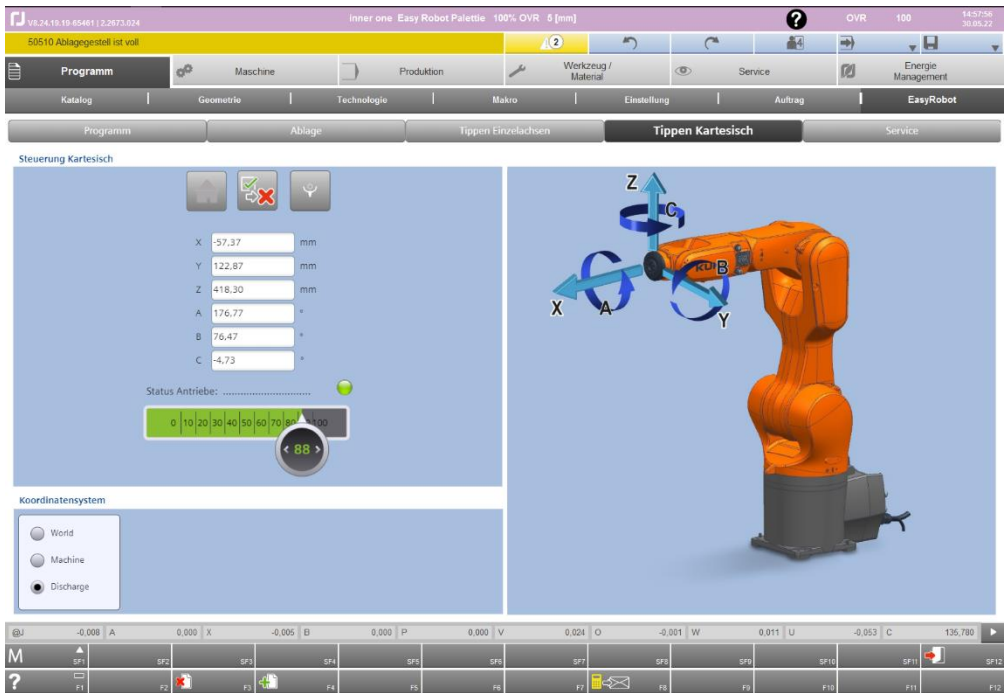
V8.24.19.19-65461 | 2.2673.024

inner one Easy Robot Palettie 100% OVR 5 [mm]

?

OVR 100

14:57:56
30.05.22

50510 Ablagegestell ist voll

2

Programm

Maschine

Produktion

Werkzeug / Material

Service

Energie Management

Katalog

Geometrie

Technologie

Makro

Einstellung

Auftrag

EasyRobot

Programm

Ablage

Tippen Einzelachsen

Tippen Kartesisch

Service

Steuerung Kartesisch

| X | -57,37 | mm |
|---|---|---|
| Y | 122,87 | mm |
| Z | 418,30 | mm |
| A | 176,77 | ° |
| B | 76,47 | ° |
| C | -4,73 | ° |

Status Antriebe: ..............................

0 10 20 30 40 50 60 70 80 100

< 88 >

Koordinatensystem

World

Machine

Discharge

Z

C

B

X

A

Y

KUKA

@J -0,008 A 0,000 X -0,005 B 0,000 P 0,000 V 0,024 O -0,001 W 0,011 U -0,053 C 136,780

M SF1 SF2 SF3 SF4 SF5 SF6 SF7 SF8 SF9 SF10 SF11 SF12

? F1 F2 F3 F4 F5 F6 F7 F8 F9 F10 F11 F12